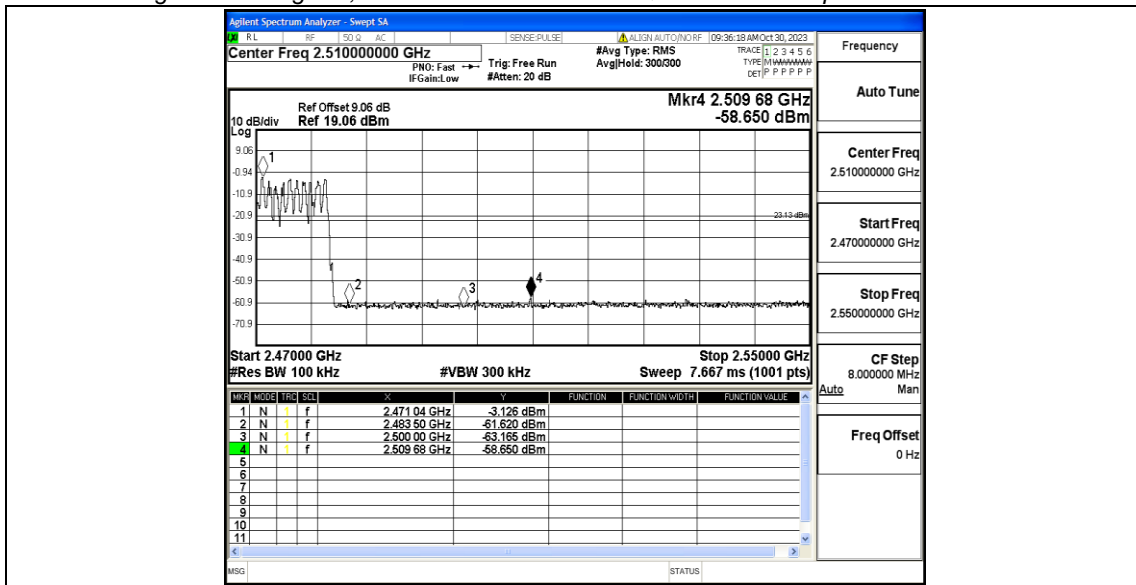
Agilent Spectrum Analyzer - Swept SA
RL RF 50 Ω AC SENSE:PULSE ALIGN AUTO/NORF 09:36:18 AM Oct 30, 2023
Center Freq 2.510000000 GHz
PNO: Fast IFGain:Low
Trig: Free Run
#Atten: 20 dB
#Avg Type: RMS
Avg|Hold: 300/300
TRACE 1 2 3 4 5 6
TYPE M W W W W W
DET P P P P P P

Frequency

Ref Offset 9.06 dB
10 dB/div Ref 19.06 dBm
Log

Mkr4 2.509 68 GHz
-58.650 dBm

Auto Tune

9.06
-0.94
-10.9
-20.9
-30.9
-40.9
-50.9
-60.9
-70.9

1
2
3
4
-23.13 dBm

Center Freq
2.510000000 GHz

Start Freq
2.470000000 GHz

Stop Freq
2.550000000 GHz

Start 2.47000 GHz
#Res BW 100 kHz
#VBW 300 kHz
Stop 2.55000 GHz
Sweep 7.667 ms (1001 pts)

CF Step
8.000000 MHz
Auto Man

| MKR | MODE | TRC | SCL | X | Y | FUNCTION | FUNCTION WIDTH | FUNCTION VALUE |
|---|---|---|---|---|---|---|---|---|
| 1 | N | 1 | f | 2.471 04 GHz | -3.126 dBm | | | |
| 2 | N | 1 | f | 2.483 50 GHz | -61.620 dBm | | | |
| 3 | N | 1 | f | 2.500 00 GHz | -63.165 dBm | | | |
| 4 | N | 1 | f | 2.509 68 GHz | -58.650 dBm | | | |
| 5 | | | | | | | | |
| 6 | | | | | | | | |
| 7 | | | | | | | | |
| 8 | | | | | | | | |
| 9 | | | | | | | | |
| 10 | | | | | | | | |
| 11 | | | | | | | | |

Freq Offset
0 Hz

MSG
STATUS